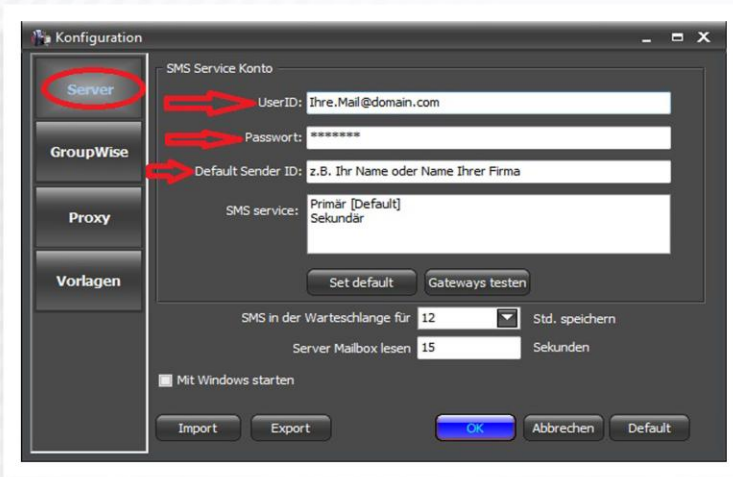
Konfiguration

Server

GroupWise

Proxy

Vorlagen

SMS Service Konto

UserID: Ihre.Mail@domain.com

Passwort: *******

Default Sender ID: z.B. Ihr Name oder Name Ihrer Firma

SMS service: Primär [Default]
Sekundär

Set default

Gateways testen

SMS in der Warteschlange für 12 Std. speichern

Server Mailbox lesen 15 Sekunden

Mit Windows starten

Import

Export

OK

Abbrechen

Default